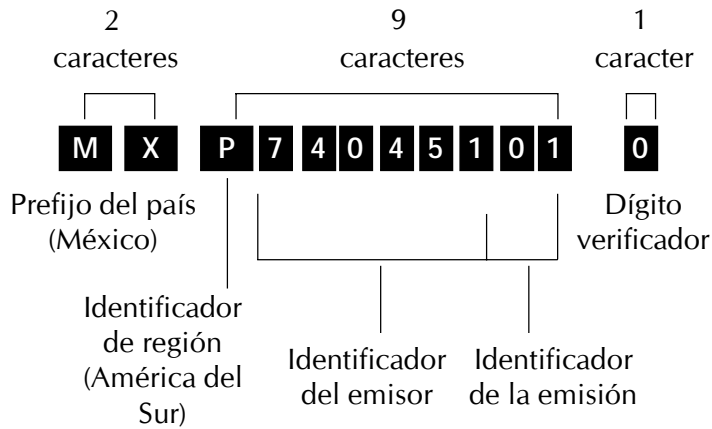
2
caracteres

9
caracteres

1
caracter

M X P 7 4 0 4 5 1 0 1 0

Prefijo del país
(México)

Dígito
verificador

Identificador
de región
(América del
Sur)

Identificador
del emisor

Identificador
de la emisión